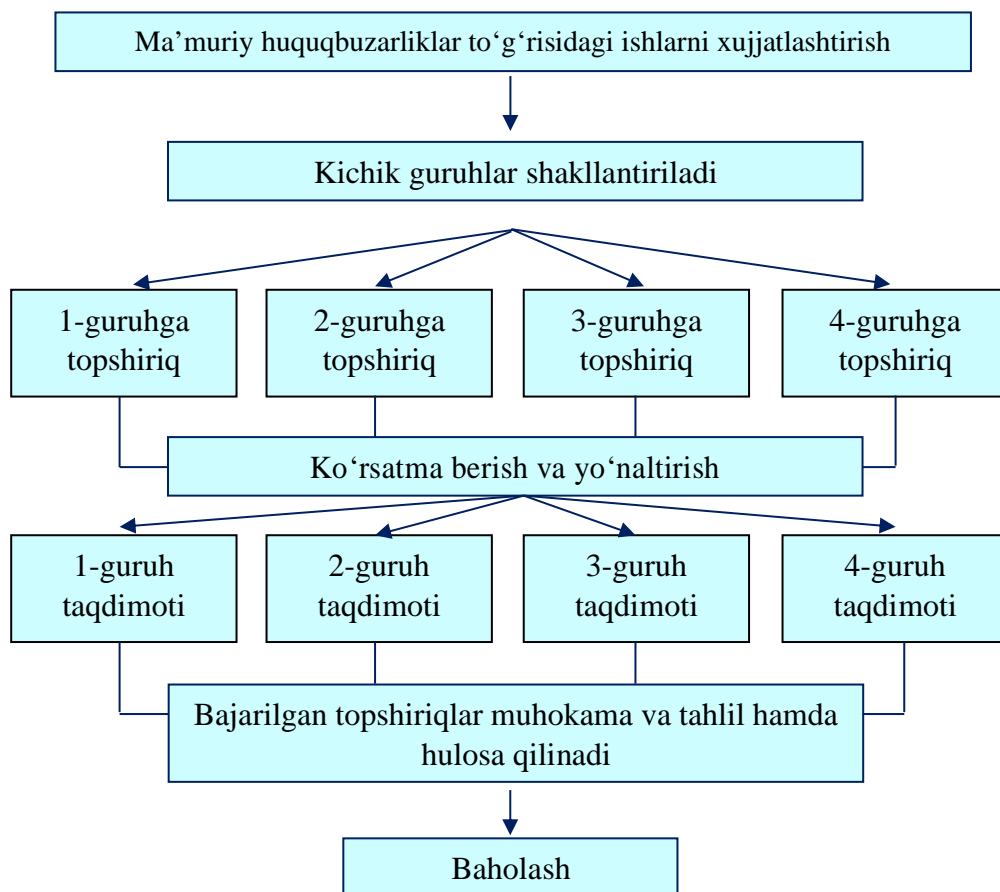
Ma’muriy huquqbuzarliklar to‘g‘risidagi ishlarni xujjatlashtirish

Kichik guruhlar shakllantiriladi

1-guruhga topshiriq

2-guruhga topshiriq

3-guruhga topshiriq

4-guruhga topshiriq

Ko‘rsatma berish va yo‘naltirish

1-guruh taqdimoti

2-guruh taqdimoti

3-guruh taqdimoti

4-guruh taqdimoti

Bajarilgan topshiriqlar muhokama va tahlil hamda hulosa qilinadi

Baholash